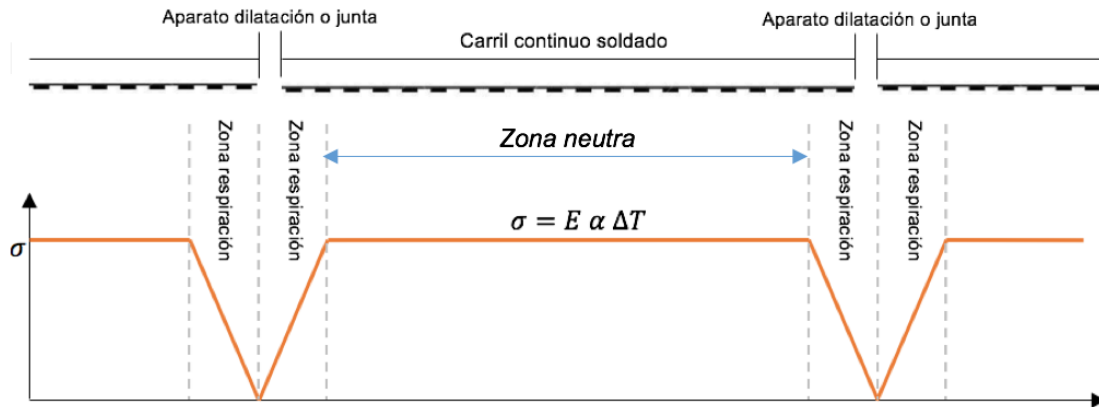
Aparato dilatación o junta

Carril continuo soldado

Aparato dilatación o junta

Zona respiración

Zona respiración

Zona neutra

$\sigma = E\ \alpha\ \Delta T$

Zona respiración

Zona respiración

$\sigma$